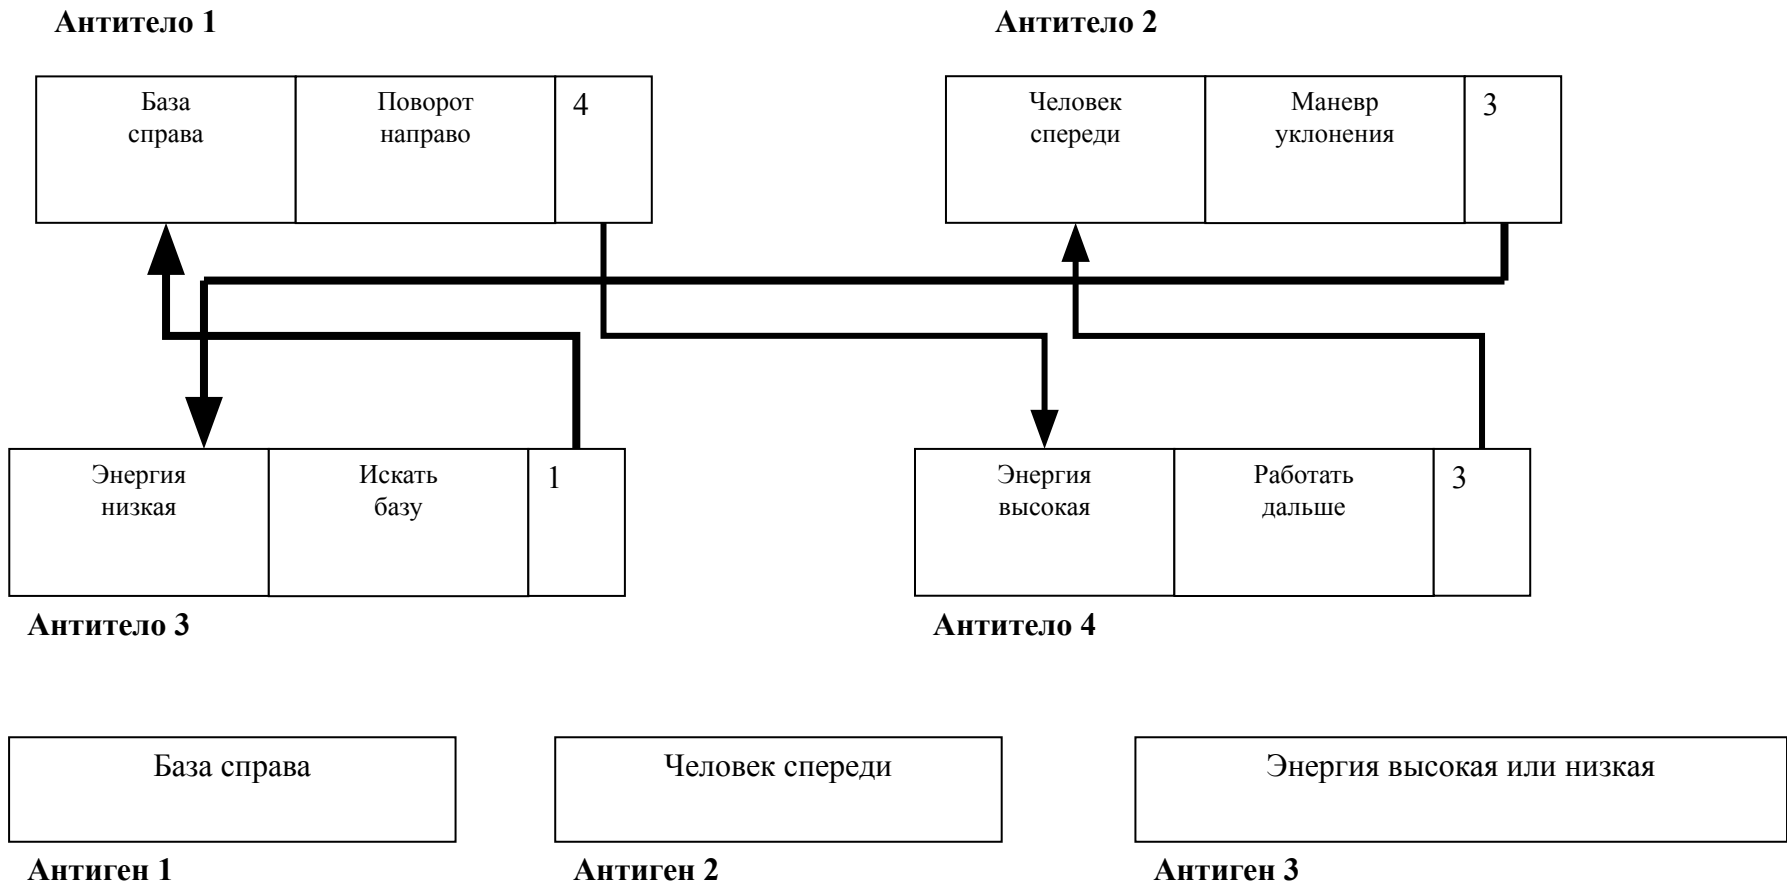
**Антитело 1**

| База справа | Поворот направо | 4 |
|---|---|---|

**Антитело 2**

| Человек спереди | Маневр уклонения | 3 |
|---|---|---|

| Энергия низкая | Искать базу | 1 |
|---|---|---|

**Антитело 3**

| Энергия высокая | Работать дальше | 3 |
|---|---|---|

**Антитело 4**

База справа

**Антиген 1**

Человек спереди

**Антиген 2**

Энергия высокая или низкая

**Антиген 3**